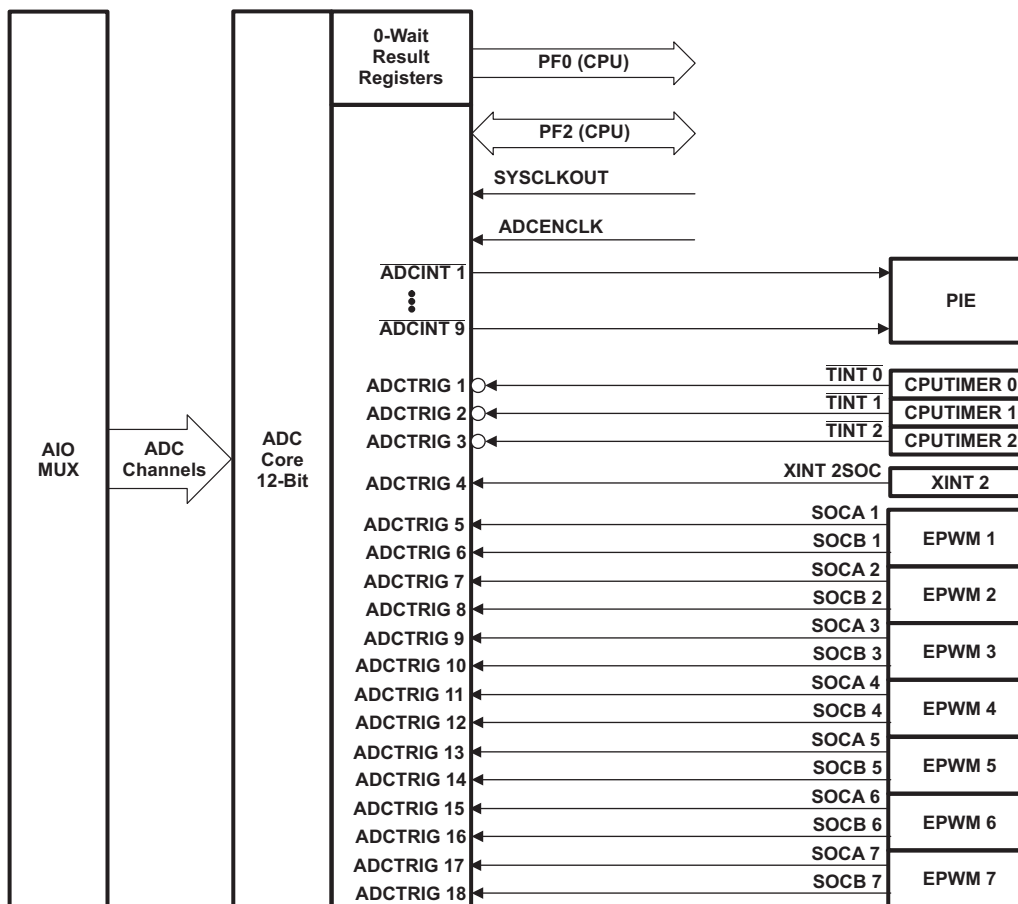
AIO MUX

ADC Channels

ADC Core 12-Bit

0-Wait Result Registers

PF0 (CPU)

PF2 (CPU)

SYSCLKOUT

ADCENCLK

$\overline{\text{ADCINT 1}}$

$\overline{\text{ADCINT 9}}$

PIE

ADCTRIG 1

ADCTRIG 2

ADCTRIG 3

ADCTRIG 4

$\overline{\text{TINT 0}}$

$\overline{\text{TINT 1}}$

$\overline{\text{TINT 2}}$

CPUTIMER 0

CPUTIMER 1

CPUTIMER 2

XINT 2SOC

XINT 2

ADCTRIG 5

ADCTRIG 6

ADCTRIG 7

ADCTRIG 8

ADCTRIG 9

ADCTRIG 10

ADCTRIG 11

ADCTRIG 12

ADCTRIG 13

ADCTRIG 14

ADCTRIG 15

ADCTRIG 16

ADCTRIG 17

ADCTRIG 18

SOCA 1

SOCB 1

EPWM 1

SOCA 2

SOCB 2

EPWM 2

SOCA 3

SOCB 3

EPWM 3

SOCA 4

SOCB 4

EPWM 4

SOCA 5

SOCB 5

EPWM 5

SOCA 6

SOCB 6

EPWM 6

SOCA 7

SOCB 7

EPWM 7